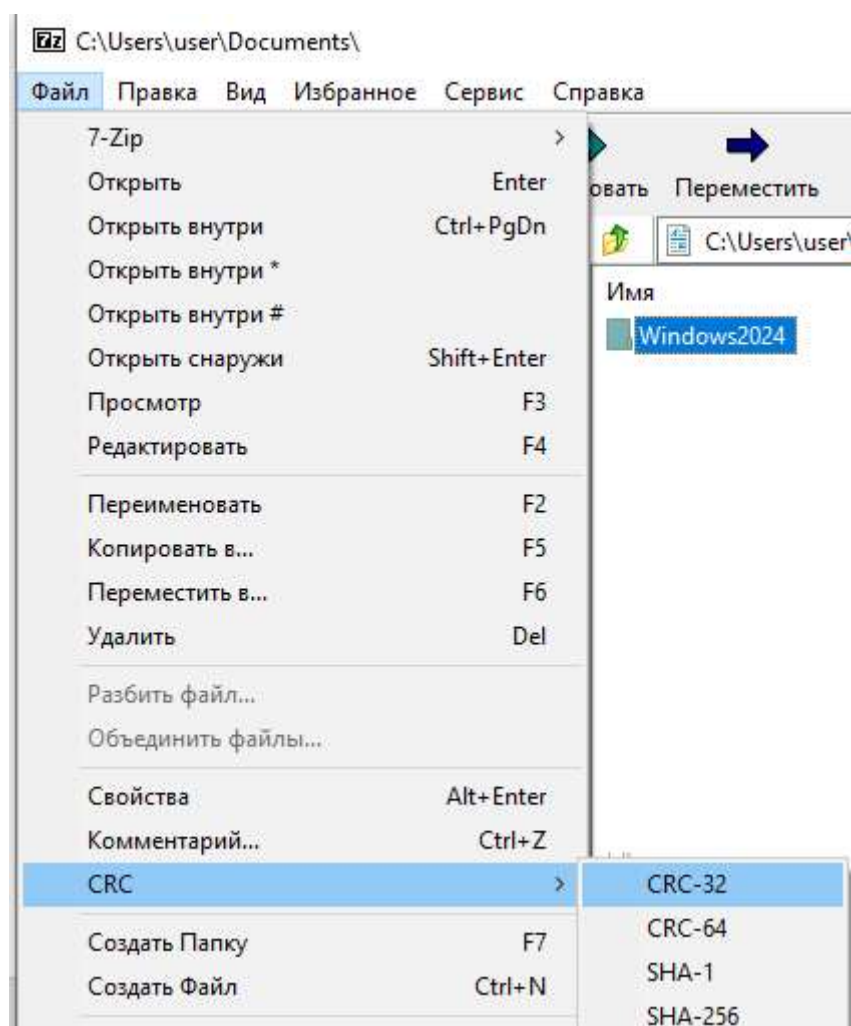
7z C:\Users\user\Documents\

Файл Правка Вид Избранное Сервис Справка

7-Zip >
Открыть Enter
Открыть внутри Ctrl+PgDn
Открыть внутри *
Открыть внутри #
Открыть снаружи Shift+Enter
Просмотр F3
Редактировать F4
Переименовать F2
Копировать в... F5
Переместить в... F6
Удалить Del
Разбить файл...
Объединить файлы...
Свойства Alt+Enter
Комментарий... Ctrl+Z
CRC >
Создать Папку F7
Создать Файл Ctrl+N

овать Переместить

C:\Users\user\

Имя

Windows2024

CRC-32
CRC-64
SHA-1
SHA-256